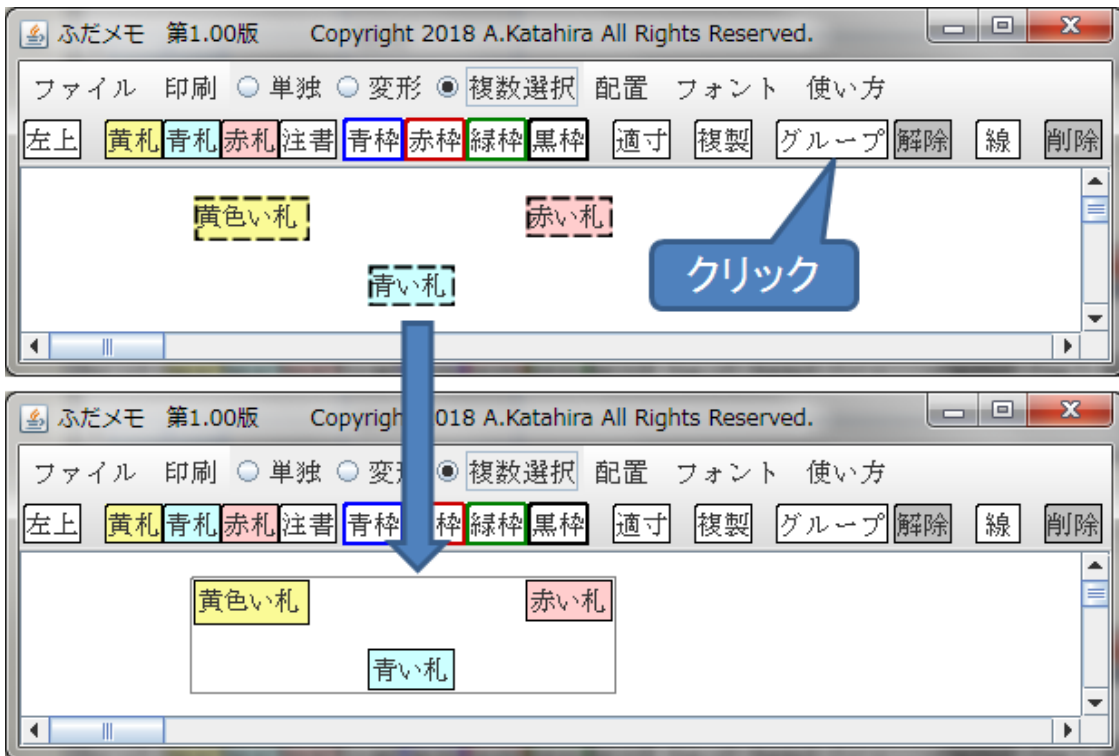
ふだメモ 第1.00版 Copyright 2018 A.Katahira All Rights Reserved.

ファイル 印刷 ○ 単独 ○ 変形 ◉ 複数選択 配置 フォント 使い方

左上 黄札 青札 赤札 注書 青枠 赤枠 緑枠 黒枠 適寸 複製 グループ 解除 線 削除

黄色い札

赤い札

青い札

クリック

ふだメモ 第1.00版 Copyrigh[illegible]018 A.Katahira All Rights Reserved.

ファイル 印刷 ○ 単独 ○ 変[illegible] ◉ 複数選択 配置 フォント 使い方

左上 黄札 青札 赤札 注書 青枠 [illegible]枠 緑枠 黒枠 適寸 複製 グループ 解除 線 削除

黄色い札

赤い札

青い札